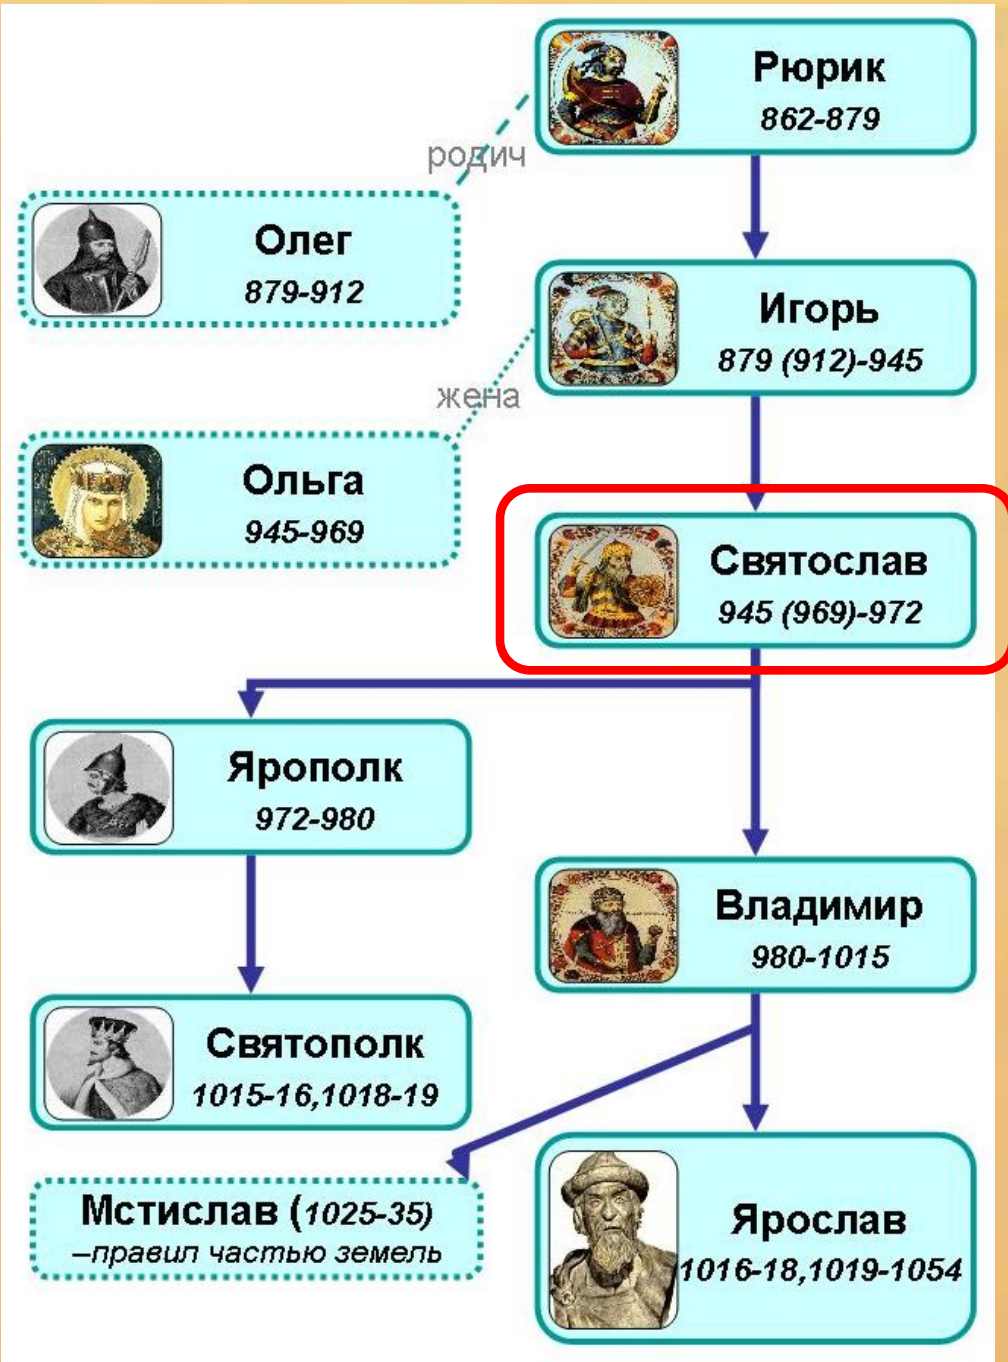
Рюрик
862-879

родич

Олег
879-912

Игорь
879 (912)-945

жена

Ольга
945-969

Святослав
945 (969)-972

Ярополк
972-980

Владимир
980-1015

Святополк
1015-16,1018-19

Мстислав (1025-35)
–правил частью земель

Ярослав
1016-18,1019-1054